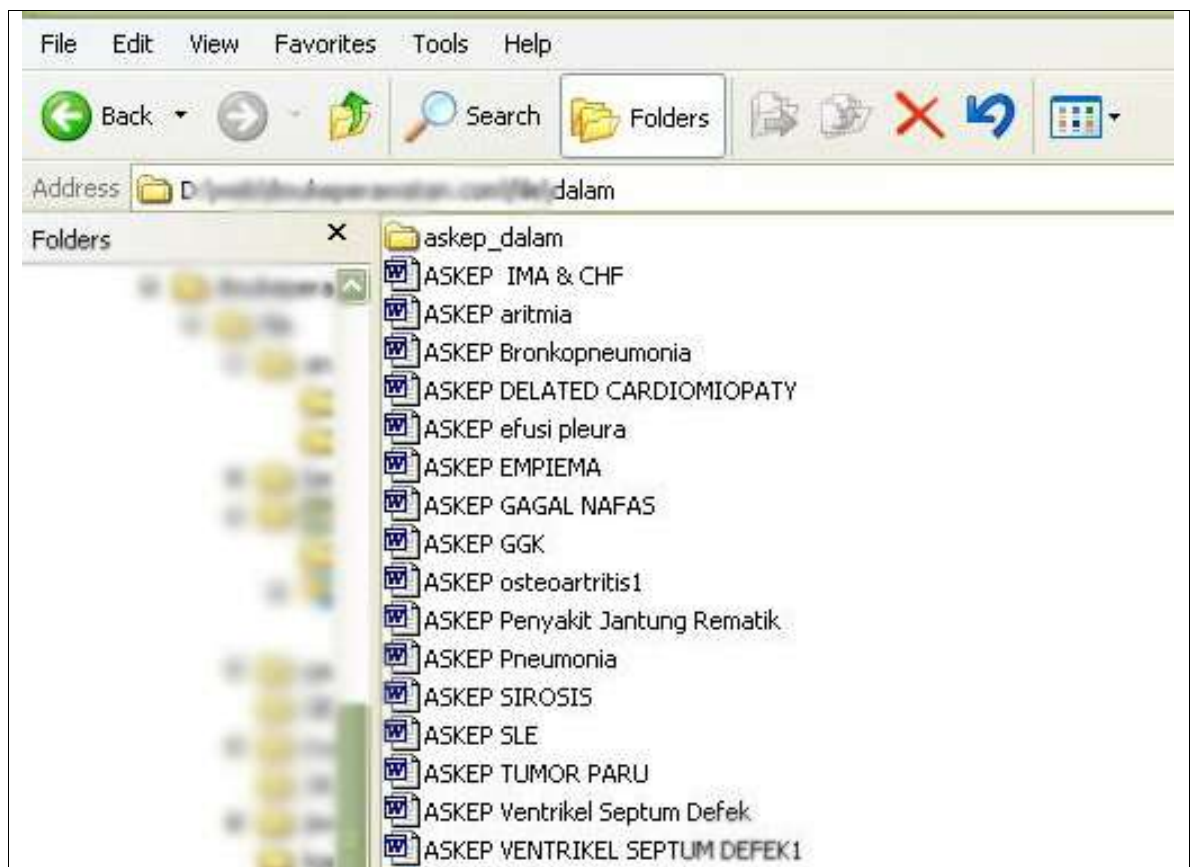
File Edit View Favorites Tools Help

Back Search Folders

Address D:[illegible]dalam

Folders ×

askep_dalam
ASKEP IMA & CHF
ASKEP aritmia
ASKEP Bronkopneumonia
ASKEP DELATED CARDIOMIOPATY
ASKEP efusi pleura
ASKEP EMPIEMA
ASKEP GAGAL NAFAS
ASKEP GGK
ASKEP osteoartritis1
ASKEP Penyakit Jantung Rematik
ASKEP Pneumonia
ASKEP SIROSIS
ASKEP SLE
ASKEP TUMOR PARU
ASKEP Ventrikel Septum Defek
ASKEP VENTRIKEL SEPTUM DEFEK1